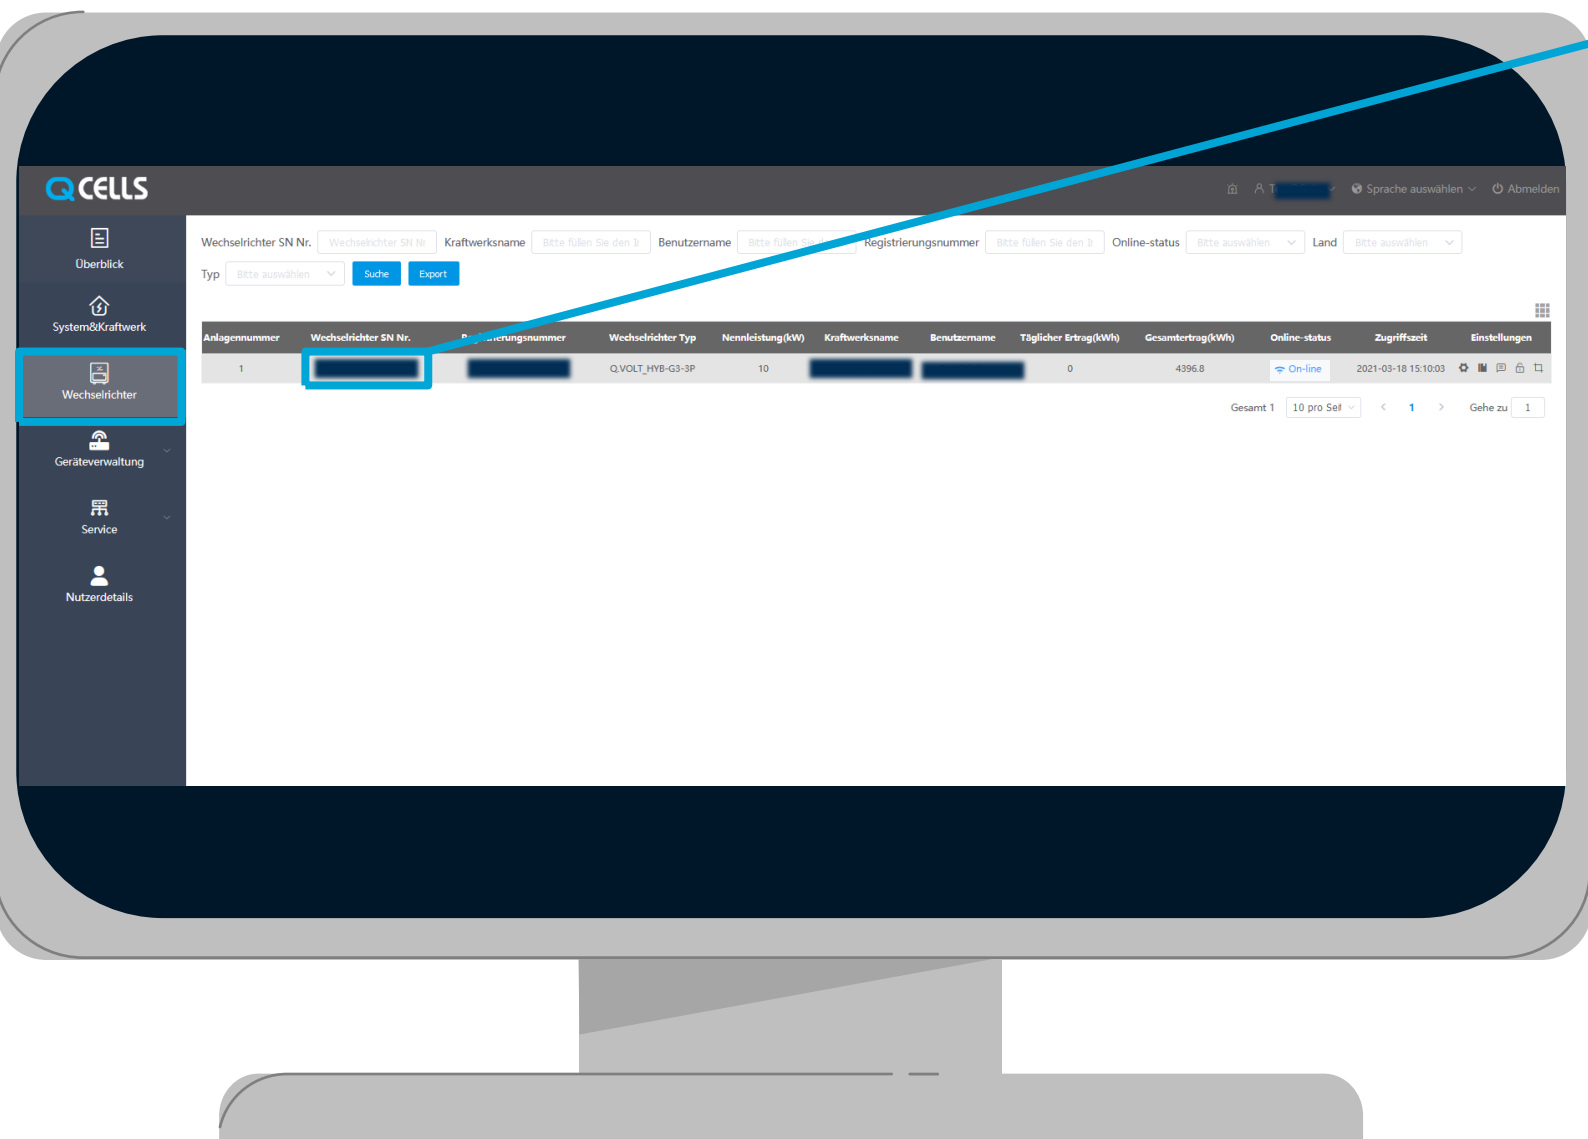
Q CELLS

A T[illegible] Sprache auswählen Abmelden

Überblick
System&Kraftwerk
Wechselrichter
Geräteverwaltung
Service
Nutzerdetails

Wechselrichter SN Nr. Wechselrichter SN Nr Kraftwerksname Bitte füllen Sie den I Benutzername Bitte füllen Sie Registrierungsnummer Bitte füllen Sie den I Online-status Bitte auswählen Land Bitte auswählen

Typ Bitte auswählen Suche Export

| Anlagennummer | Wechselrichter SN Nr. | R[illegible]erungsnummer | Wechselrichter Typ | Nennleistung(kW) | Kraftwerksname | Benutzername | Täglicher Ertrag(kWh) | Gesamtertrag(kWh) | Online-status | Zugriffszeit | Einstellungen |
|---|---|---|---|---|---|---|---|---|---|---|---|
| 1 | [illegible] | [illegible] | Q.VOLT_HYB-G3-3P | 10 | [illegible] | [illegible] | 0 | 4396.8 | On-line | 2021-03-18 15:10:03 | |

Gesamt 1 10 pro Seit 1 Gehe zu 1